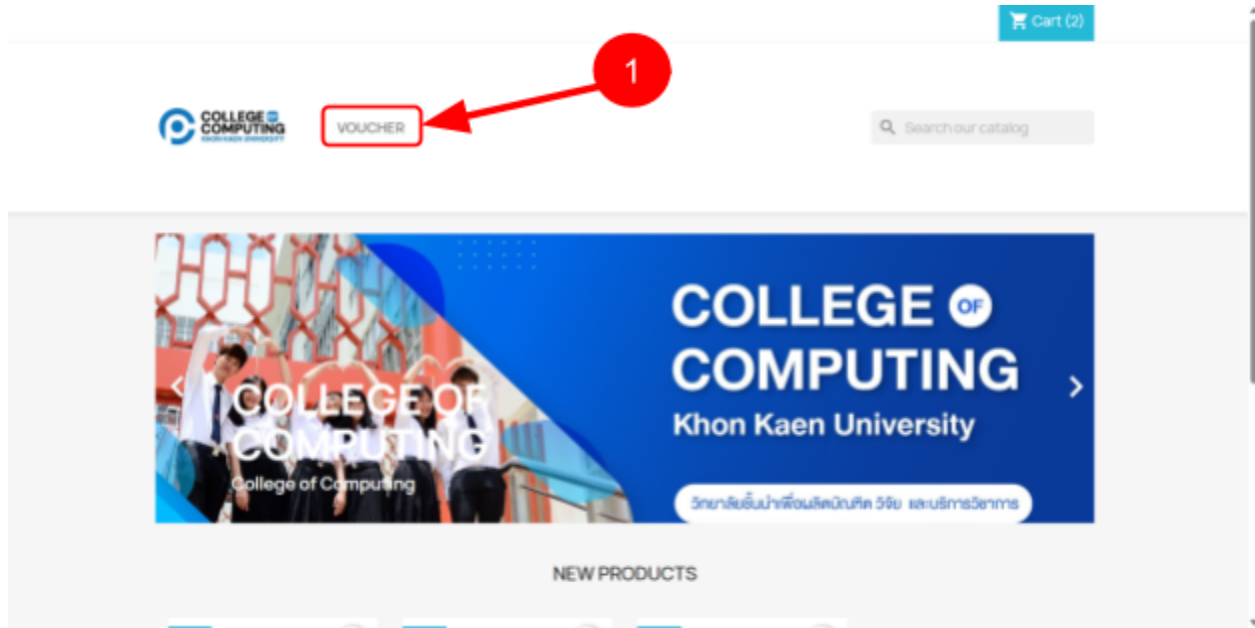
Cart (2)

1

COLLEGE OF COMPUTING
KHON KAEN UNIVERSITY

VOUCHER

Search our catalog

COLLEGE OF COMPUTING
College of Computing

COLLEGE OF COMPUTING
Khon Kaen University

วิทยาลัยชั้นนำเพื่อผลิตบัณฑิต วิจัย และบริการวิชาการ

NEW PRODUCTS